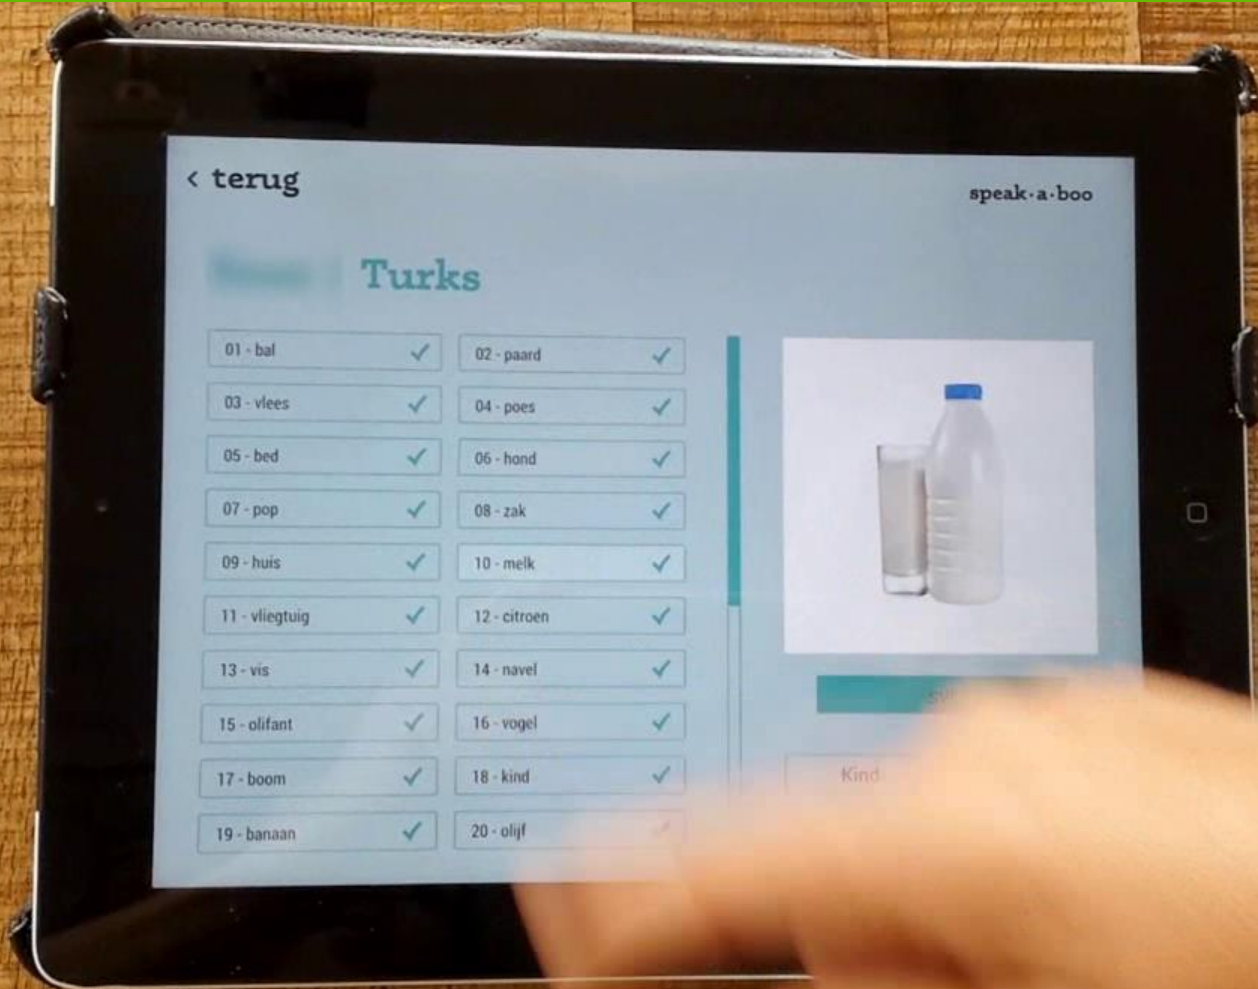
< terug

speak·a·boo

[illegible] Turks

01 - bal
02 - paard
03 - vlees
04 - poes
05 - bed
06 - hond
07 - pop
08 - zak
09 - huis
10 - melk
11 - vliegtuig
12 - citroen
13 - vis
14 - navel
15 - olifant
16 - vogel
17 - boom
18 - kind
19 - banaan
20 - olijf

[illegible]

Kind